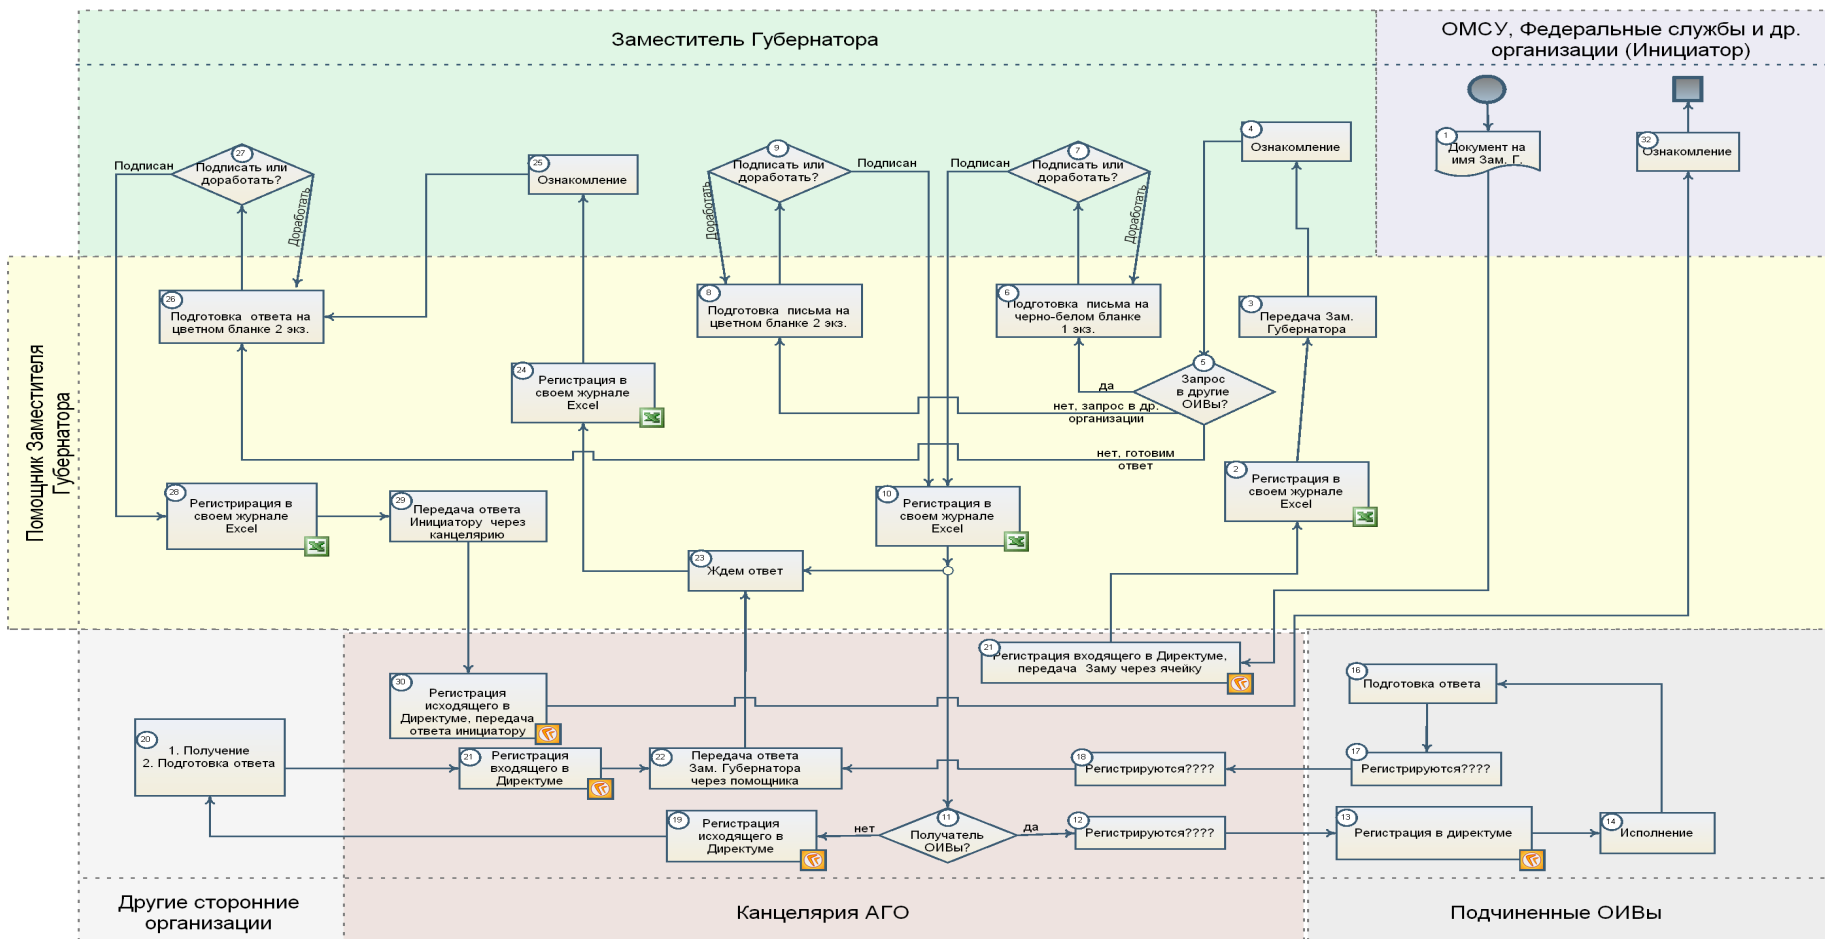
Заместитель Губернатора

ОМСУ, Федеральные службы и др. организации (Инициатор)

Помощник Заместителя Губернатора

1 Документ на имя Зам. Г.

32 Ознакомление

4 Ознакомление

7 Подписать или доработать?

Подписан

Доработать

9 Подписать или доработать?

Подписан

Доработать

25 Ознакомление

27 Подписать или доработать?

Подписан

Доработать

26 Подготовка ответа на цветном бланке 2 экз.

8 Подготовка письма на цветном бланке 2 экз.

6 Подготовка письма на черно-белом бланке 1 экз.

3 Передача Зам. Губернатора

5 Запрос в другие ОИВы?

да

нет, запрос в др. организации

нет, готовим ответ

24 Регистрация в своем журнале Excel

28 Регистрация в своем журнале Excel

29 Передача ответа Инициатору через канцелярию

10 Регистрация в своем журнале Excel

2 Регистрация в своем журнале Excel

23 Ждем ответ

21 Регистрация входящего в Директуме, передача Заму через ячейку

30 Регистрация исходящего в Директуме, передача ответа инициатору

20 1. Получение 2. Подготовка ответа

21 Регистрация входящего в Директуме

22 Передача ответа Зам. Губернатора через помощника

18 Регистрируются????

16 Подготовка ответа

17 Регистрируются????

19 Регистрация исходящего в Директуме

нет

11 Получатель ОИВы?

да

12 Регистрируются????

13 Регистрация в директуме

14 Исполнение

Другие сторонние организации

Канцелярия АГО

Подчиненные ОИВы